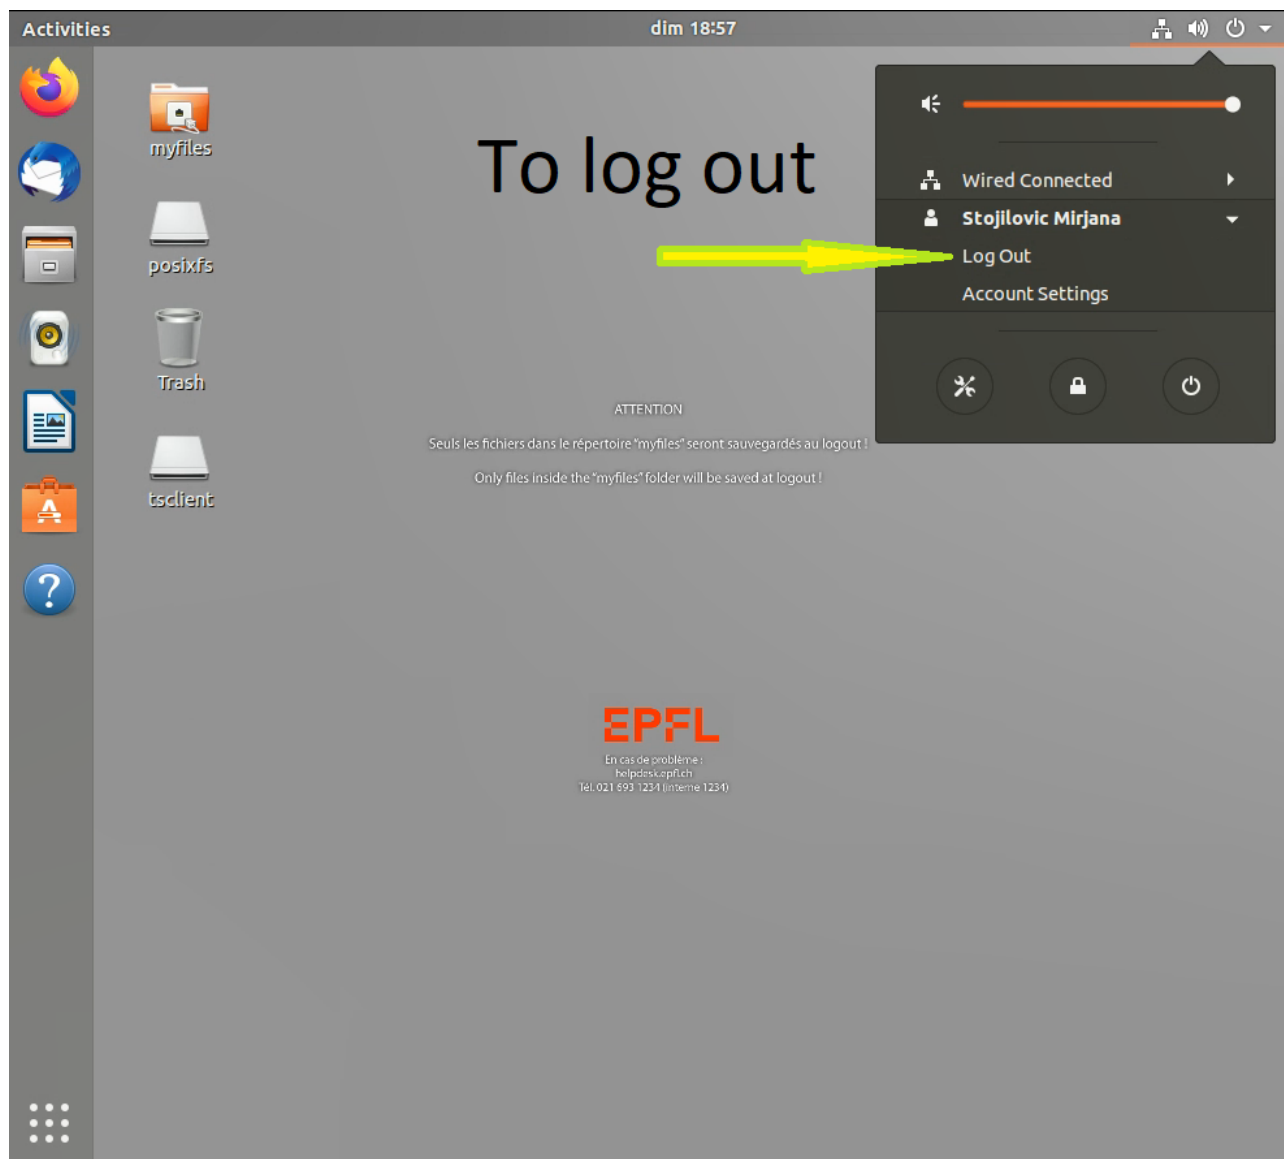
Activities

dim 18:57

myfiles

posixfs

Trash

tsclient

To log out

Wired Connected

Stojilovic Mirjana

Log Out

Account Settings

ATTENTION

Seuls les fichiers dans le répertoire "myfiles" seront sauvegardés au logout !

Only files inside the "myfiles" folder will be saved at logout !

EPFL

En cas de problème :
helpdesk.epfl.ch
Tél. 021 693 1234 (interne 1234)